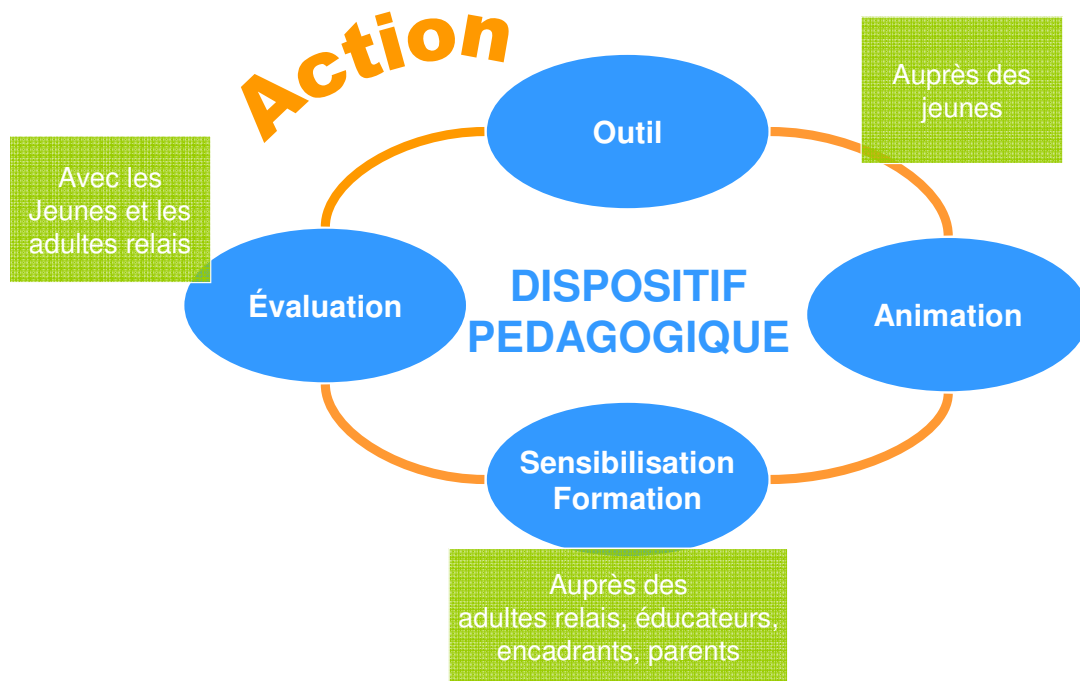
Action

Avec les Jeunes et les adultes relais

Outil

Auprès des jeunes

Évaluation

DISPOSITIF PEDAGOGIQUE

Animation

Sensibilisation Formation

Auprès des adultes relais, éducateurs, encadrants, parents